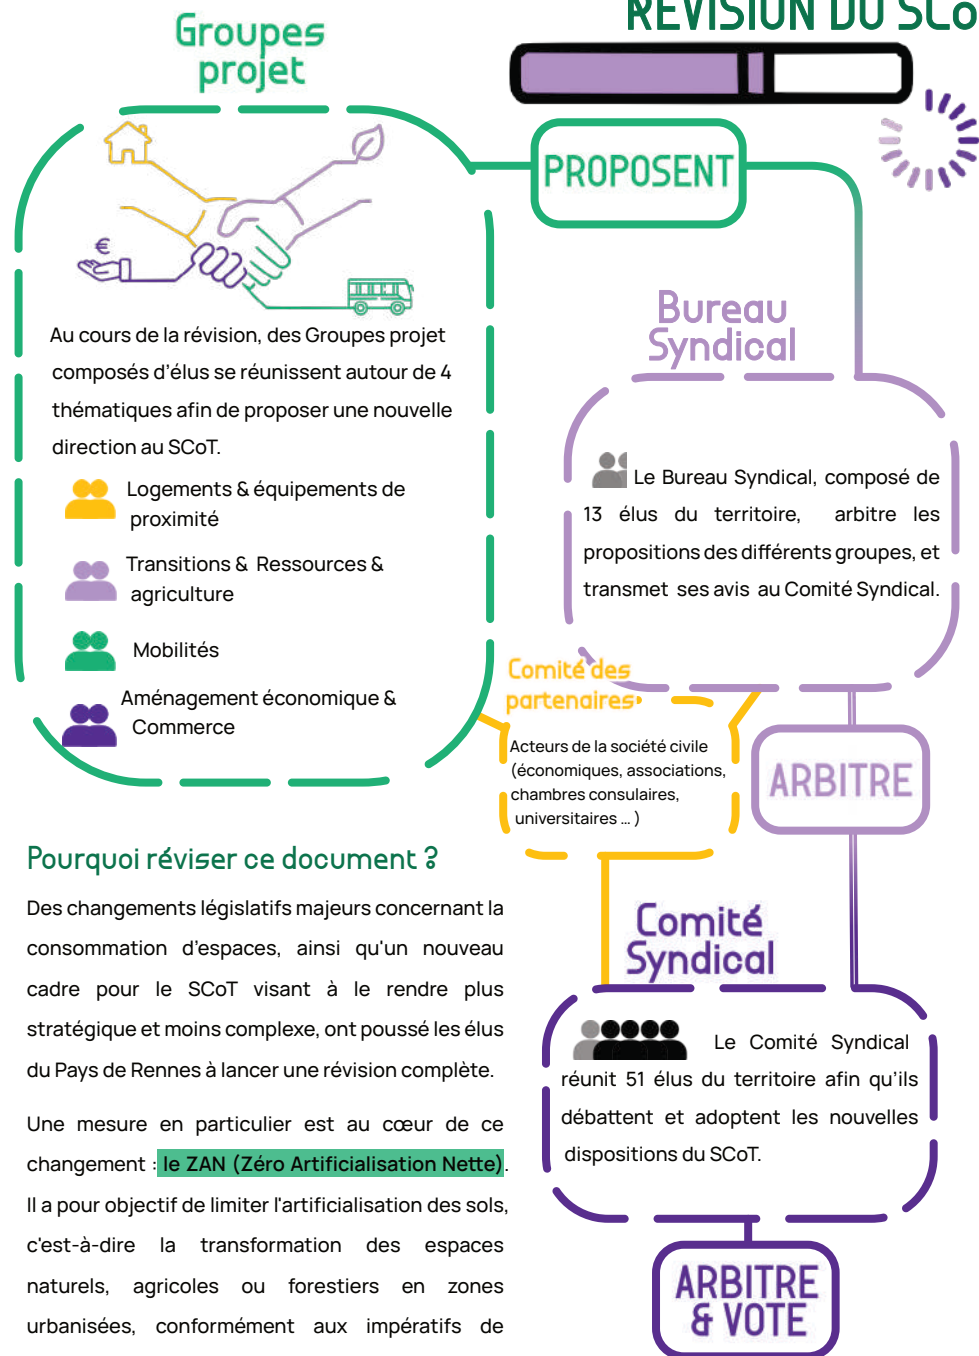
Groupes projet

REVISION DU SCo

PROPOSENT

Au cours de la révision, des Groupes projet composés d'élus se réunissent autour de 4 thématiques afin de proposer une nouvelle direction au SCoT.

Logements & équipements de proximité

Transitions & Ressources & agriculture

Mobilités

Aménagement économique & Commerce

Bureau Syndical

Le Bureau Syndical, composé de 13 élus du territoire, arbitre les propositions des différents groupes, et transmet ses avis au Comité Syndical.

Comité des partenaires

Acteurs de la société civile (économiques, associations, chambres consulaires, universitaires ... )

ARBITRE

Pourquoi réviser ce document ?

Des changements législatifs majeurs concernant la consommation d'espaces, ainsi qu'un nouveau cadre pour le SCoT visant à le rendre plus stratégique et moins complexe, ont poussé les élus du Pays de Rennes à lancer une révision complète.

Une mesure en particulier est au cœur de ce changement : le ZAN (Zéro Artificialisation Nette). Il a pour objectif de limiter l'artificialisation des sols, c'est-à-dire la transformation des espaces naturels, agricoles ou forestiers en zones urbanisées, conformément aux impératifs de

Comité Syndical

Le Comité Syndical réunit 51 élus du territoire afin qu'ils débattent et adoptent les nouvelles dispositions du SCoT.

ARBITRE & VOTE